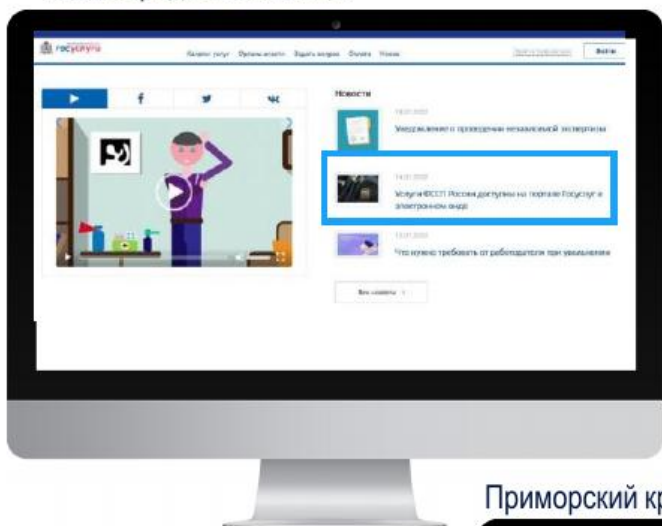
госуслуги

Каталог услуг Органы власти Задать вопрос Оплата Новое

Войти

f

vk

Новости

Уведомление о проведении независимой экспертизы

Услуги ФССП России доступны на портале Госуслуг в электронном виде

Что нужно требовать от работодателя при увольнении

Все новости

Приморский кр